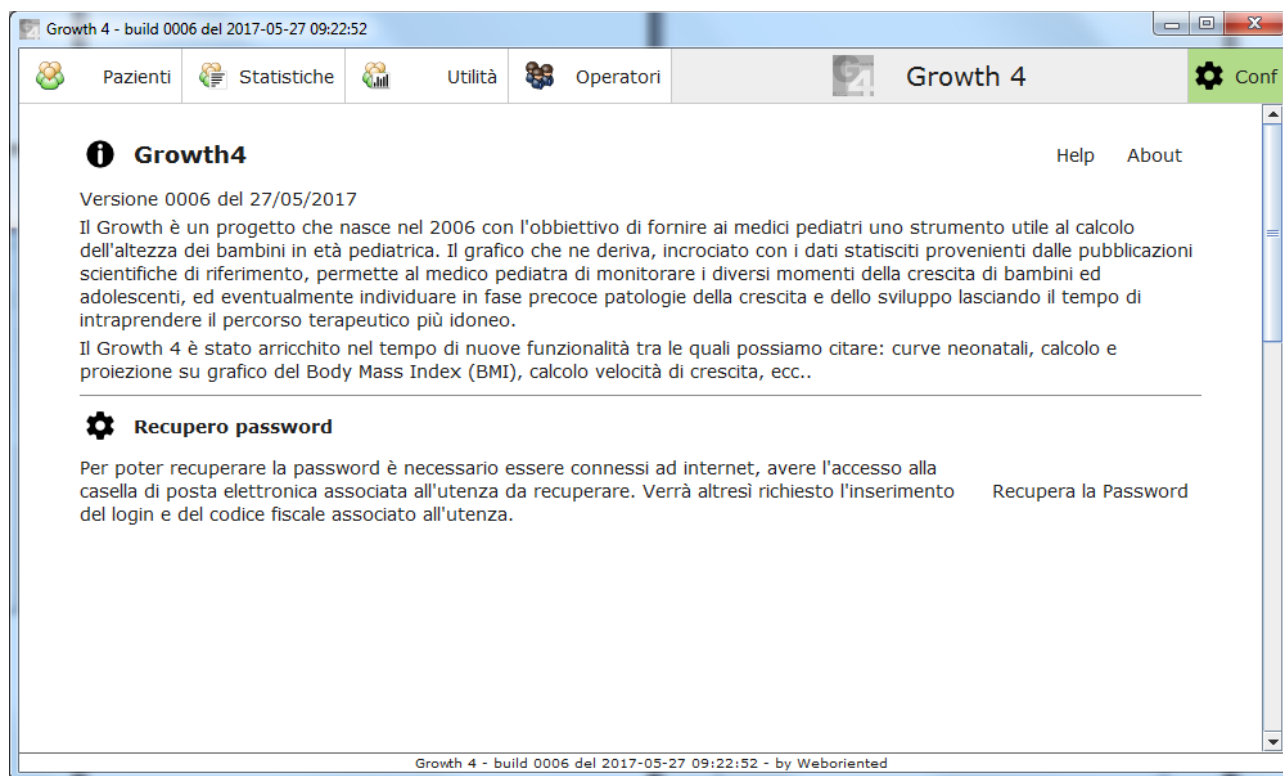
Growth 4 - build 0006 del 2017-05-27 09:22:52

Pazienti | Statistiche | Utilità | Operatori | Growth 4 | Conf

Growth4

Help About

Versione 0006 del 27/05/2017

Il Growth è un progetto che nasce nel 2006 con l'obbiettivo di fornire ai medici pediatri uno strumento utile al calcolo dell'altezza dei bambini in età pediatrica. Il grafico che ne deriva, incrociato con i dati statisciti provenienti dalle pubblicazioni scientifiche di riferimento, permette al medico pediatra di monitorare i diversi momenti della crescita di bambini ed adolescenti, ed eventualmente individuare in fase precoce patologie della crescita e dello sviluppo lasciando il tempo di intraprendere il percorso terapeutico più idoneo.

Il Growth 4 è stato arricchito nel tempo di nuove funzionalità tra le quali possiamo citare: curve neonatali, calcolo e proiezione su grafico del Body Mass Index (BMI), calcolo velocità di crescita, ecc..

Recupero password

Per poter recuperare la password è necessario essere connessi ad internet, avere l'accesso alla casella di posta elettronica associata all'utenza da recuperare. Verrà altresì richiesto l'inserimento del login e del codice fiscale associato all'utenza.

Recupera la Password

Growth 4 - build 0006 del 2017-05-27 09:22:52 - by Weboriented